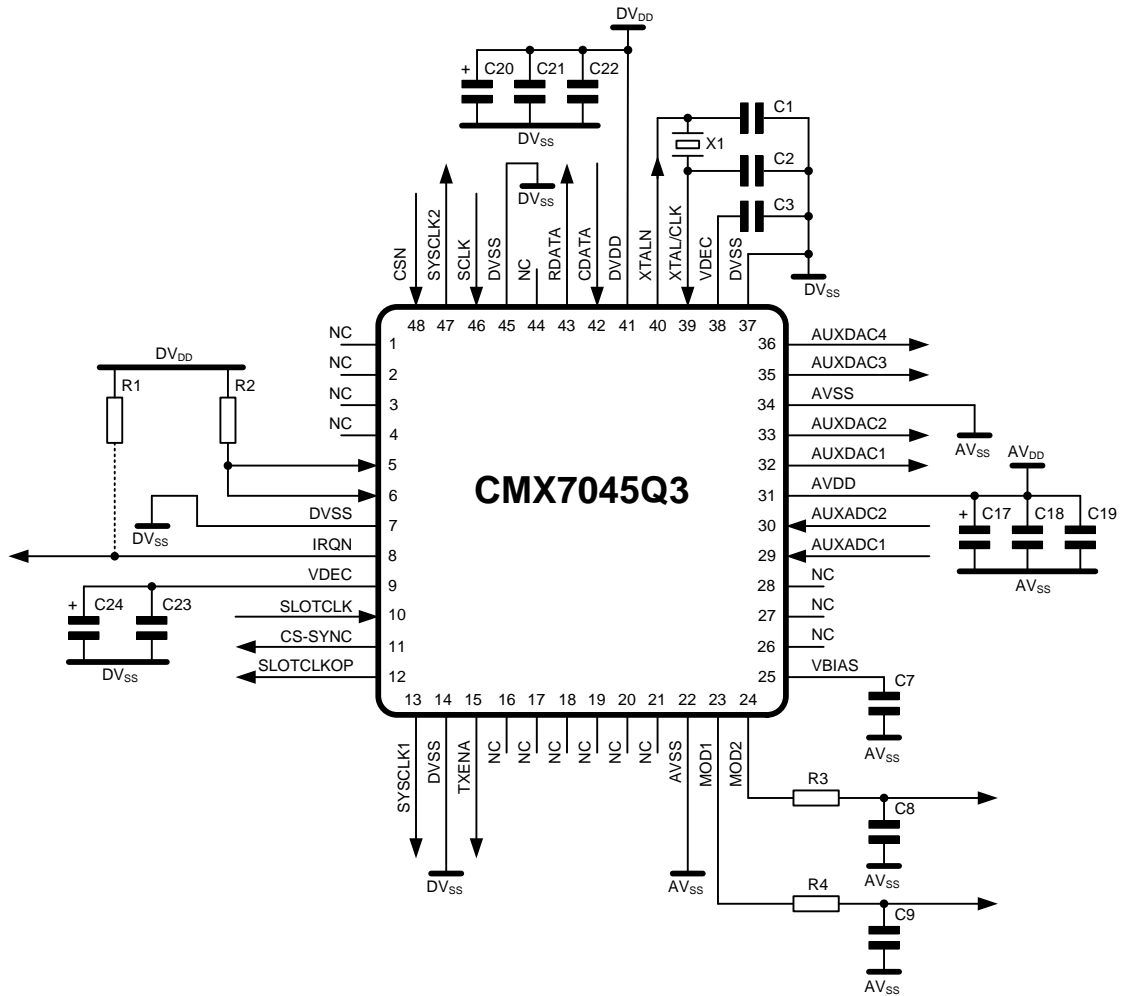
$DV_{DD}$

+ C20 C21 C22

$DV_{SS}$

C1

X1

C2

C3

$DV_{SS}$

$DV_{SS}$

CSN SYSCLK2 SCLK DVSS NC RDATA CDATA DVDD XTALN XTAL/CLK VDEC DVSS

48 47 46 45 44 43 42 41 40 39 38 37

$DV_{DD}$

R1 R2

NC 1
NC 2
NC 3
NC 4
5
6
DVSS 7
$DV_{SS}$
IRQN 8
VDEC 9
+ C24 C23
SLOTCLK 10
CS-SYNC 11
SLOTCLKOP 12
$DV_{SS}$

CMX7045Q3

36 AUXDAC4
35 AUXDAC3
34 AVSS
$AV_{SS}$
33 AUXDAC2
32 AUXDAC1
$AV_{DD}$
31 AVDD
30 AUXADC2
+ C17 C18 C19
29 AUXADC1
$AV_{SS}$
28 NC
27 NC
26 NC
25 VBIAS
C7
$AV_{SS}$

13 14 15 16 17 18 19 20 21 22 23 24

SYSCLK1 DVSS TXENA NC NC NC NC NC NC AVSS MOD1 MOD2

$DV_{SS}$

$AV_{SS}$

R3
C8
$AV_{SS}$

R4
C9
$AV_{SS}$